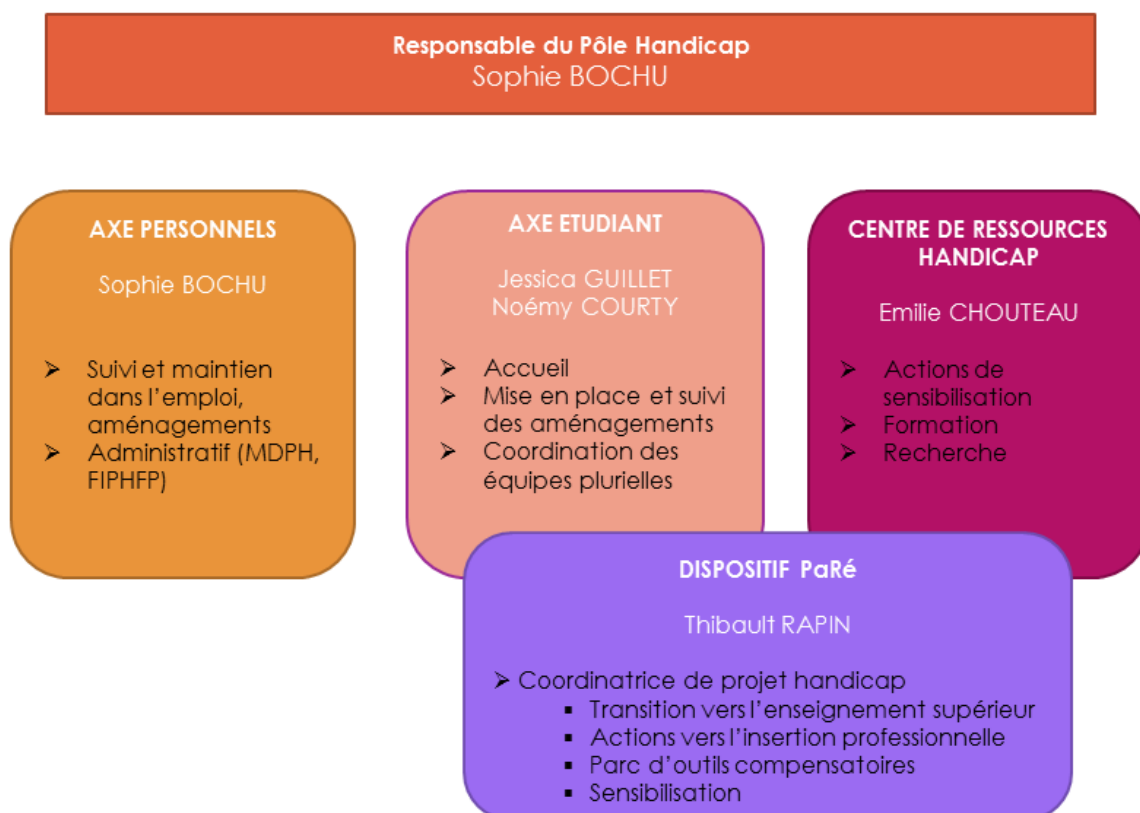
Responsable du Pôle Handicap
Sophie BOCHU

AXE PERSONNELS

Sophie BOCHU

➢ Suivi et maintien dans l'emploi, aménagements
➢ Administratif (MDPH, FIPHFP)

AXE ETUDIANT

Jessica GUILLET
Noémy COURTY

➢ Accueil
➢ Mise en place et suivi des aménagements
➢ Coordination des équipes plurielles

CENTRE DE RESSOURCES HANDICAP

Emilie CHOUTEAU

➢ Actions de sensibilisation
➢ Formation
➢ Recherche

DISPOSITIF PaRé

Thibault RAPIN

➢ Coordinatrice de projet handicap
▪ Transition vers l'enseignement supérieur
▪ Actions vers l'insertion professionnelle
▪ Parc d'outils compensatoires
▪ Sensibilisation